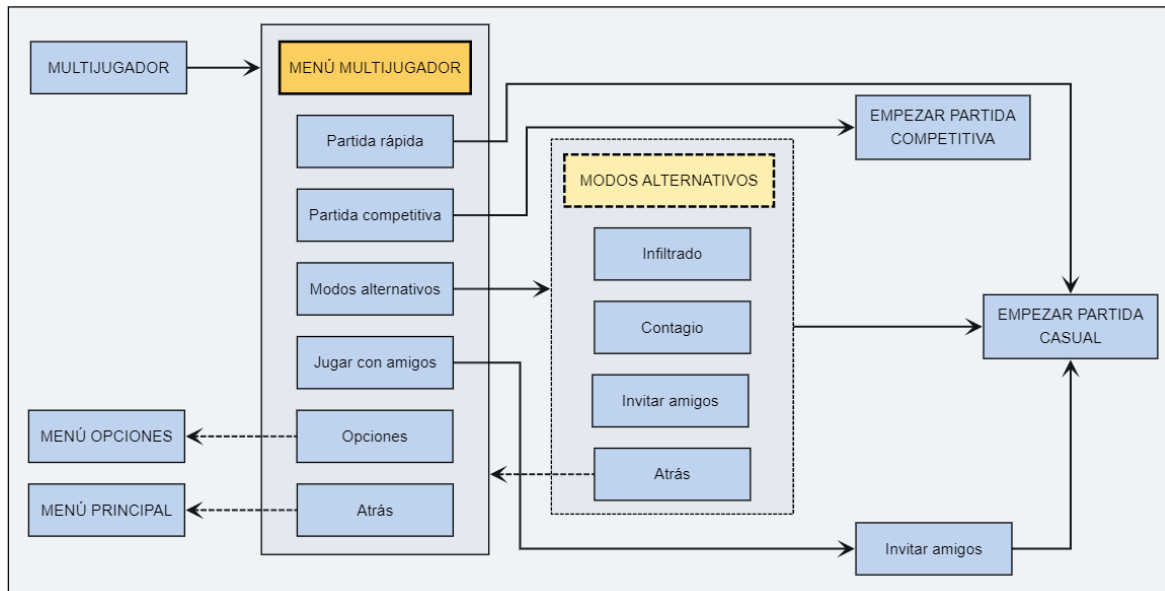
MULTIJUGADOR

MENÚ MULTIJUGADOR

Partida rápida

Partida competitiva

Modos alternativos

Jugar con amigos

Opciones

Atrás

MENÚ OPCIONES

MENÚ PRINCIPAL

EMPEZAR PARTIDA COMPETITIVA

MODOS ALTERNATIVOS

Infiltrado

Contagio

Invitar amigos

Atrás

EMPEZAR PARTIDA CASUAL

Invitar amigos